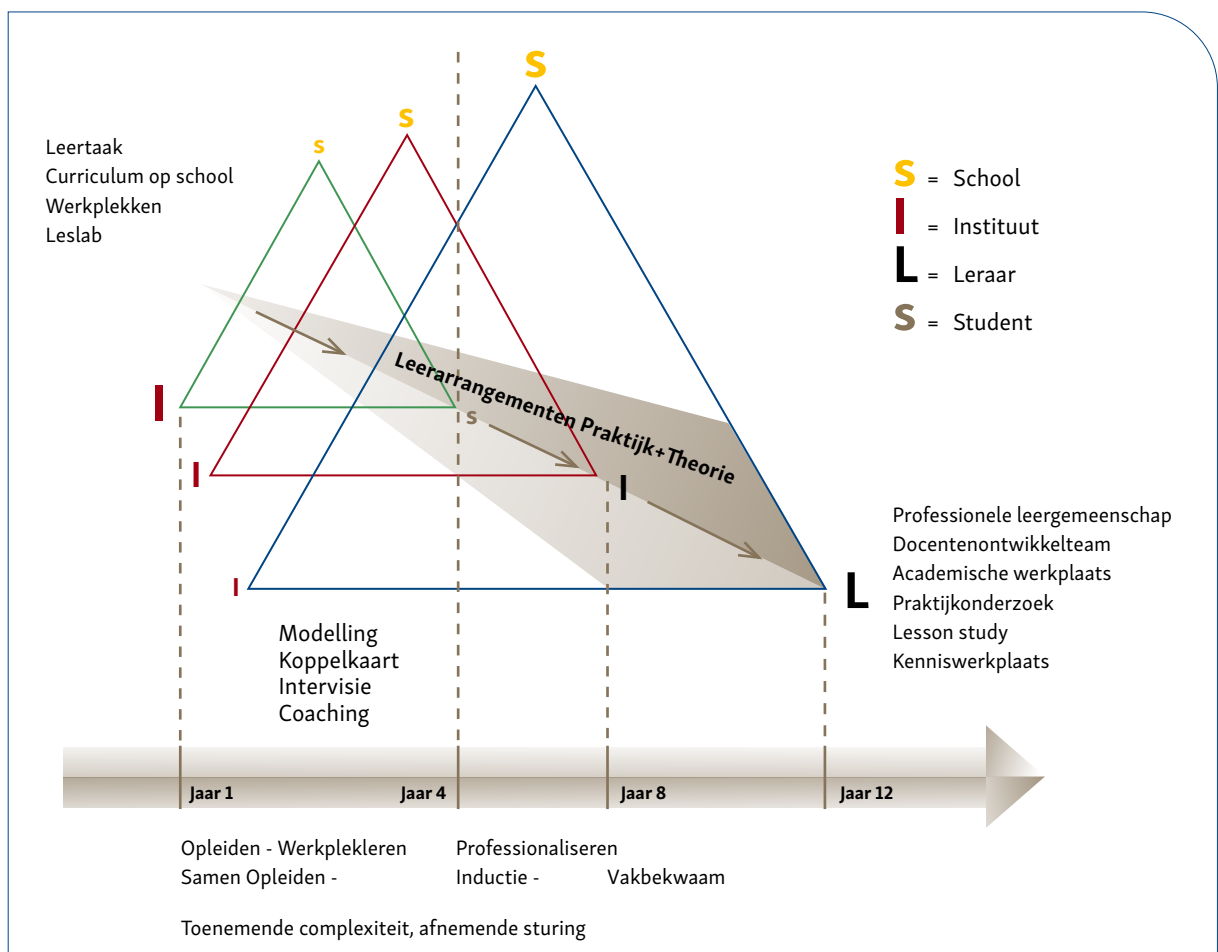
Leertaak
Curriculum op school
Werkplekken
Leslab

s
S
S

S = School
I = Instituut
L = Leraar
S = Student

Leerarrangementen Praktijk+Theorie

I
s
I
I
I
L

Professionele leergemeenschap
Docentenontwikkelteam
Academische werkplaats
Praktijkonderzoek
Lesson study
Kenniswerkplaats

Modelling
Koppelkaart
Intervisie
Coaching

Jaar 1
Jaar 4
Jaar 8
Jaar 12

Opleiden - Werkplekleren
Samen Opleiden -

Professionaliseren
Inductie -

Vakbekwaam

Toenemende complexiteit, afnemende sturing